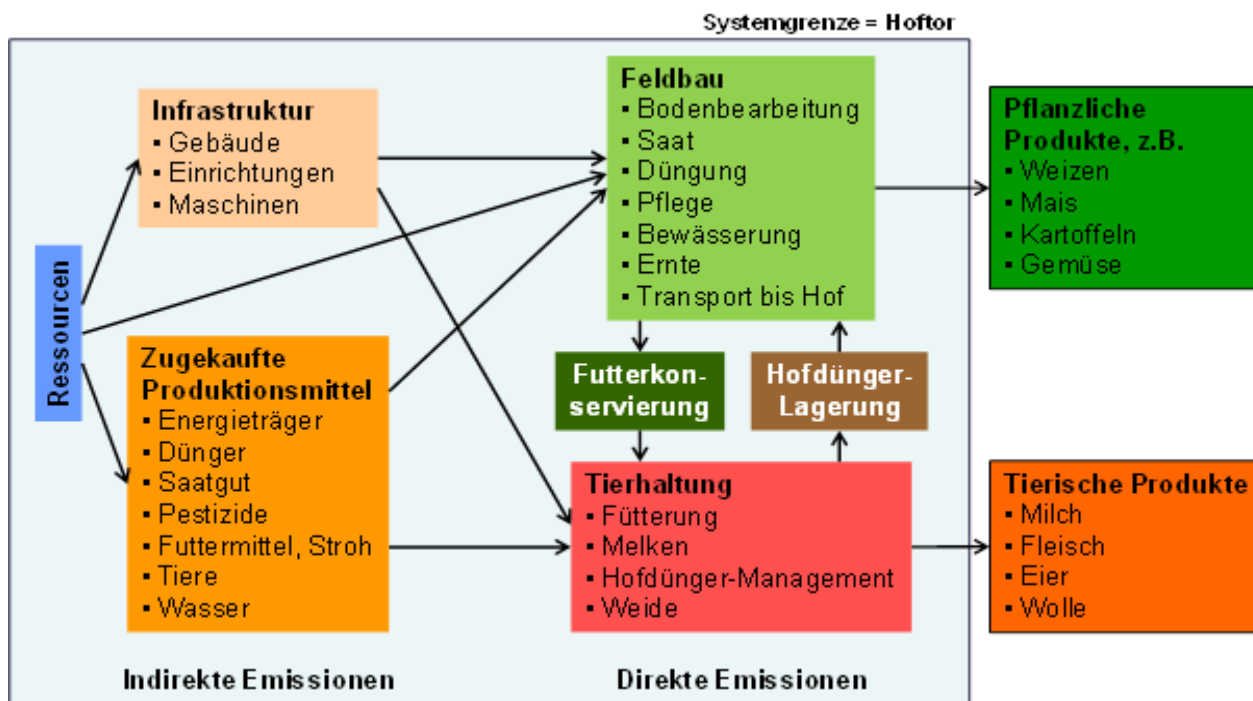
Systemgrenze = Hoftor

Ressourcen

Infrastruktur
▪ Gebäude
▪ Einrichtungen
▪ Maschinen

Zugekaufte Produktionsmittel
▪ Energieträger
▪ Dünger
▪ Saatgut
▪ Pestizide
▪ Futtermittel, Stroh
▪ Tiere
▪ Wasser

Feldbau
▪ Bodenbearbeitung
▪ Saat
▪ Düngung
▪ Pflege
▪ Bewässerung
▪ Ernte
▪ Transport bis Hof

Futterkonservierung

Hofdünger-Lagerung

Tierhaltung
▪ Fütterung
▪ Melken
▪ Hofdünger-Management
▪ Weide

Pflanzliche Produkte, z.B.
▪ Weizen
▪ Mais
▪ Kartoffeln
▪ Gemüse

Tierische Produkte
▪ Milch
▪ Fleisch
▪ Eier
▪ Wolle

Indirekte Emissionen

Direkte Emissionen